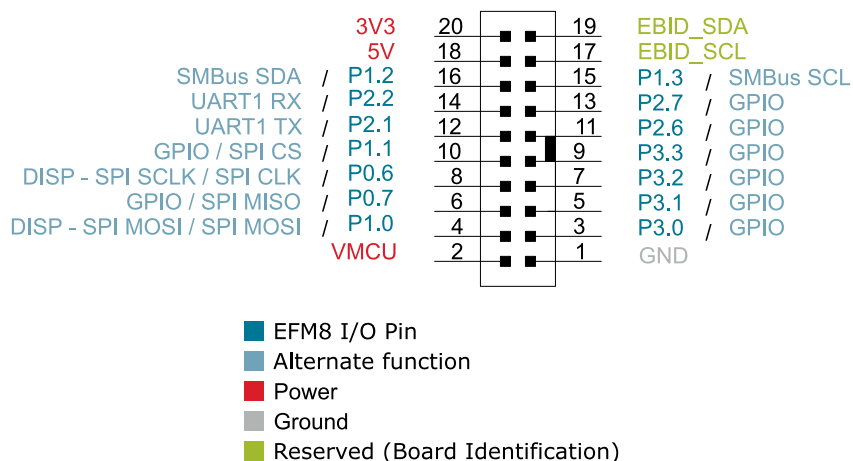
3V3 20 19 EBID_SDA
5V 18 17 EBID_SCL
SMBus SDA / P1.2 16 15 P1.3 / SMBus SCL
UART1 RX / P2.2 14 13 P2.7 / GPIO
UART1 TX / P2.1 12 11 P2.6 / GPIO
GPIO / SPI CS / P1.1 10 9 P3.3 / GPIO
DISP - SPI SCLK / SPI CLK / P0.6 8 7 P3.2 / GPIO
GPIO / SPI MISO / P0.7 6 5 P3.1 / GPIO
DISP - SPI MOSI / SPI MOSI / P1.0 4 3 P3.0 / GPIO
VMCU 2 1 GND

EFM8 I/O Pin
Alternate function
Power
Ground
Reserved (Board Identification)